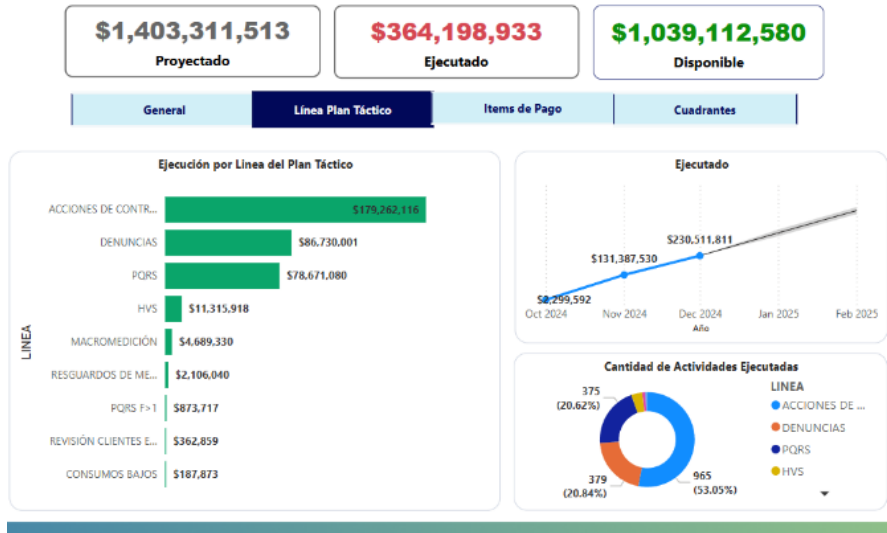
$1,403,311,513
Proyectado

$364,198,933
Ejecutado

$1,039,112,580
Disponible

General | Línea Plan Táctico | Items de Pago | Cuadrantes

Ejecución por Linea del Plan Táctico

LINEA

| LINEA | Valor |
|---|---|
| ACCIONES DE CONTR... | $179,262,116 |
| DENUNCIAS | $86,730,001 |
| PQRS | $78,671,080 |
| HVS | $11,315,918 |
| MACROMEDICIÓN | $4,689,330 |
| RESGUARDOS DE ME... | $2,106,040 |
| PQRS F>1 | $873,717 |
| REVISIÓN CLIENTES E... | $362,859 |
| CONSUMOS BAJOS | $187,873 |

Ejecutado

$2,299,592
$131,387,530
$230,511,811
Oct 2024
Nov 2024
Dec 2024
Jan 2025
Feb 2025
Año

Cantidad de Actividades Ejecutadas

375 (20.62%)
379 (20.84%)
965 (53.05%)

LINEA
ACCIONES DE ...
DENUNCIAS
PQRS
HVS